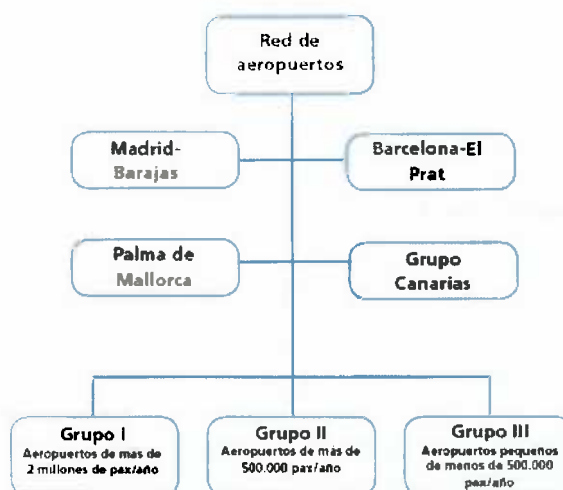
Red de aeropuertos

Madrid-Barajas

Barcelona-El Prat

Palma de Mallorca

Grupo Canarias

Grupo I
Aeropuertos de mas de 2 millones de pax/año

Grupo II
Aeropuertos de más de 500.000 pax/año

Grupo III
Aeropuertos pequeños de menos de 500.000 pax/año